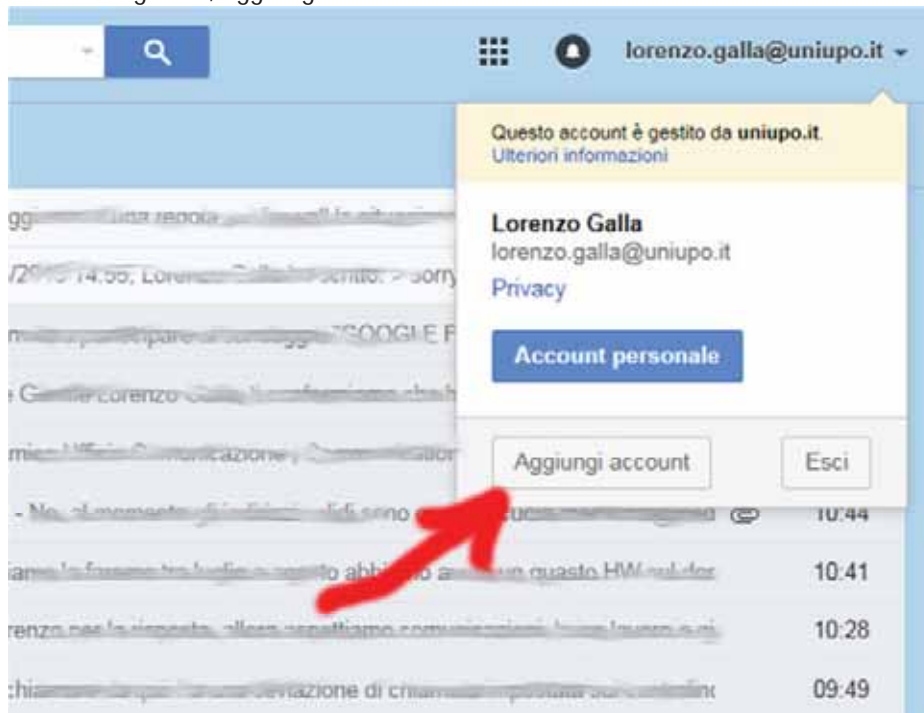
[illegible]

lorenzo.galla@uniupo.it

Questo account è gestito da **uniupo.it**.
Ulteriori informazioni

**Lorenzo Galla**
lorenzo.galla@uniupo.it
Privacy

Account personale

Aggiungi account

Esci

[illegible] 14:55, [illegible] sorry

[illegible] GOOGLE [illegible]

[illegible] Lorenzo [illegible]

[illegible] Comunicazione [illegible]

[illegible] sono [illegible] 10:44

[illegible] abbiamo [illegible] questo HW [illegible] 10:41

renzo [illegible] 10:28

chia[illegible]zione di chia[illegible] 09:49